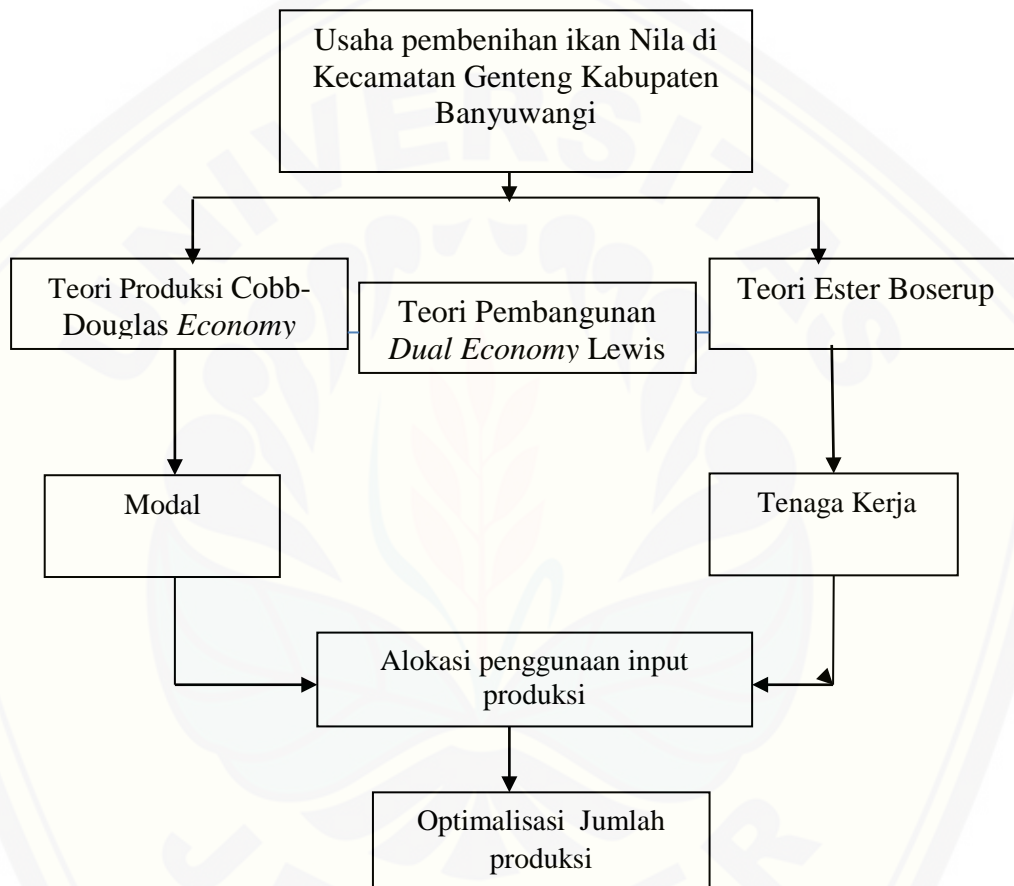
Usaha pembenihan ikan Nila di Kecamatan Genteng Kabupaten Banyuwangi

Teori Produksi Cobb-Douglas *Economy*

Teori Pembangunan *Dual Economy* Lewis

Teori Ester Boserup

Modal

Tenaga Kerja

Alokasi penggunaan input produksi

Optimalisasi Jumlah produksi